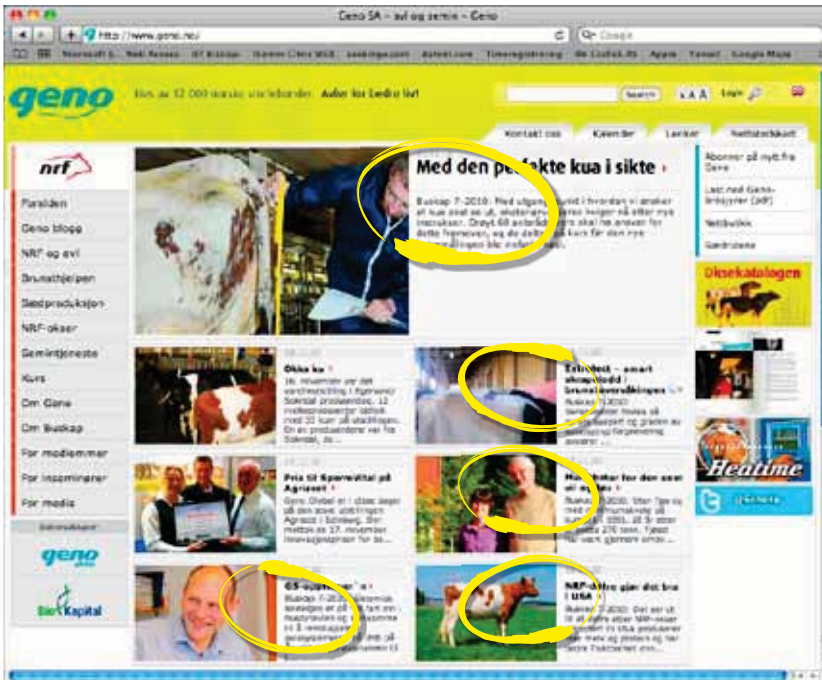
Geno SA - avl og semin - Geno

http://www.geno.no/

Google

geno

Search

A A A Login

Kontakt oss | Kalender | Lenker | Nettbutikken

nrf

Forsiden
Geno blogg
NRF og avl
Brunsthjelpen
Sædproduksjon
NRF-okser
Semintjeneste
Kurs
Om Geno
Om Buskap
For medlemmer
For inseminører
For media

geno
BioKapital

Med den perfekte kua i sikte ›

Buskap 7-2010: Med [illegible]

Abonner på nytt fra Geno
Last ned Geno-brosjyrer (PDF)
Nettbutikk
Sædrutene

Oksekatalogen

Økte ku

Pris til Sperrevital på Agroexit

Heatime

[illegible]

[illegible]

NRF-kviga gjør det bra i USA